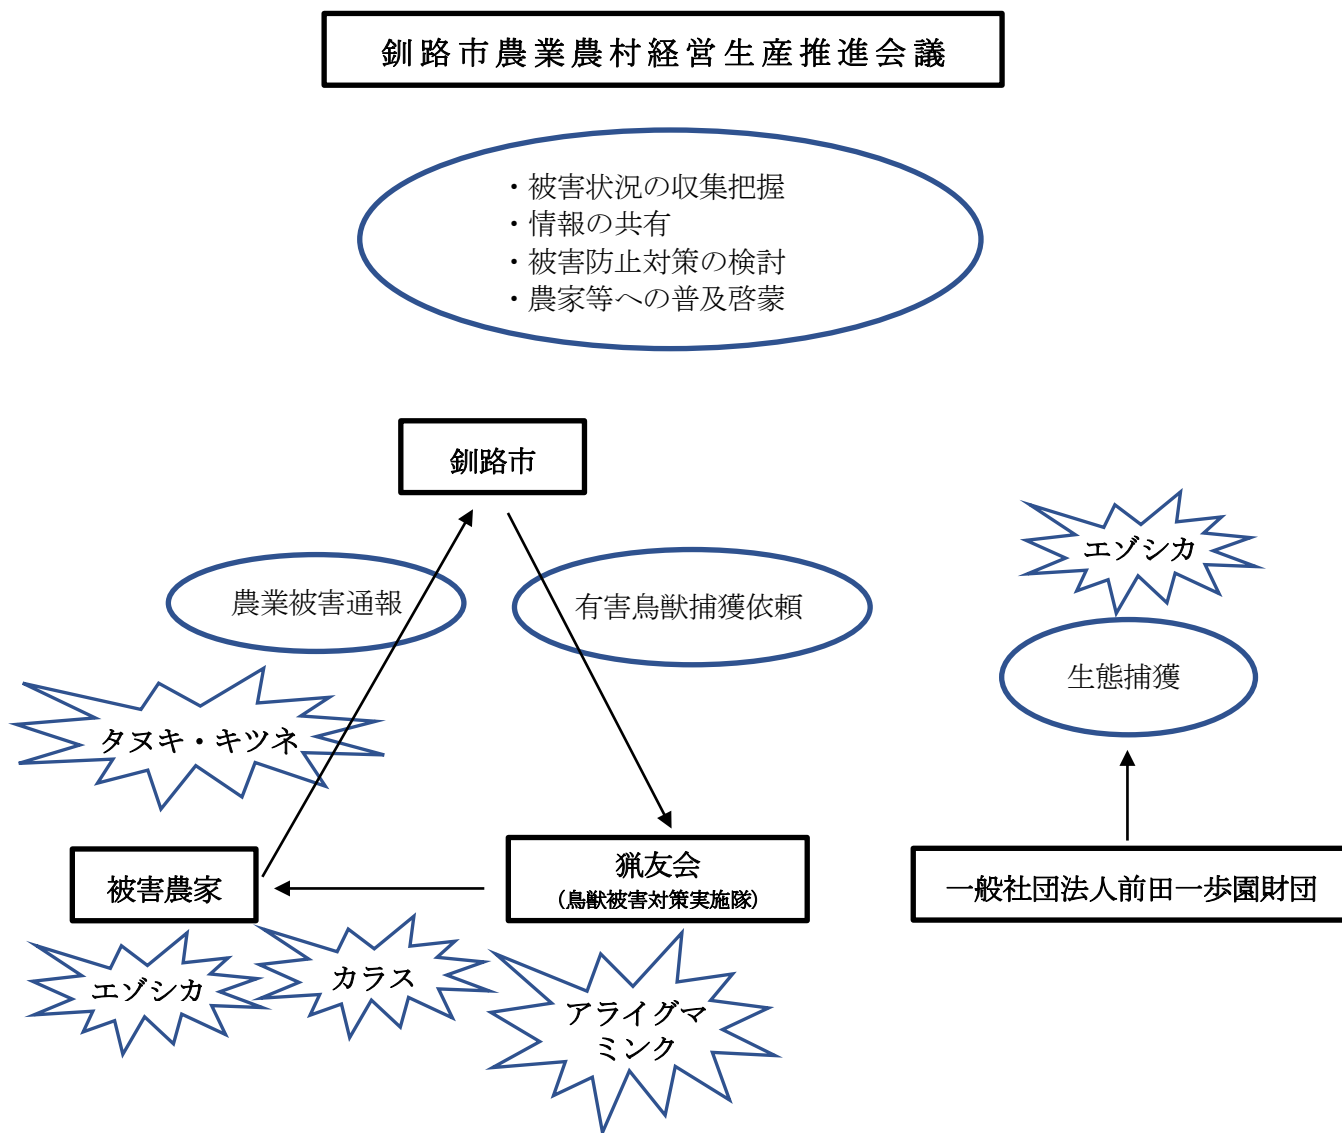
釧路市農業農村経営生産推進会議

・被害状況の収集把握
・情報の共有
・被害防止対策の検討
・農家等への普及啓蒙

釧路市

農業被害通報

有害鳥獣捕獲依頼

エゾシカ

生態捕獲

タヌキ・キツネ

被害農家

猟友会
（鳥獣被害対策実施隊）

一般社団法人前田一歩園財団

エゾシカ

カラス

アライグマ
ミンク